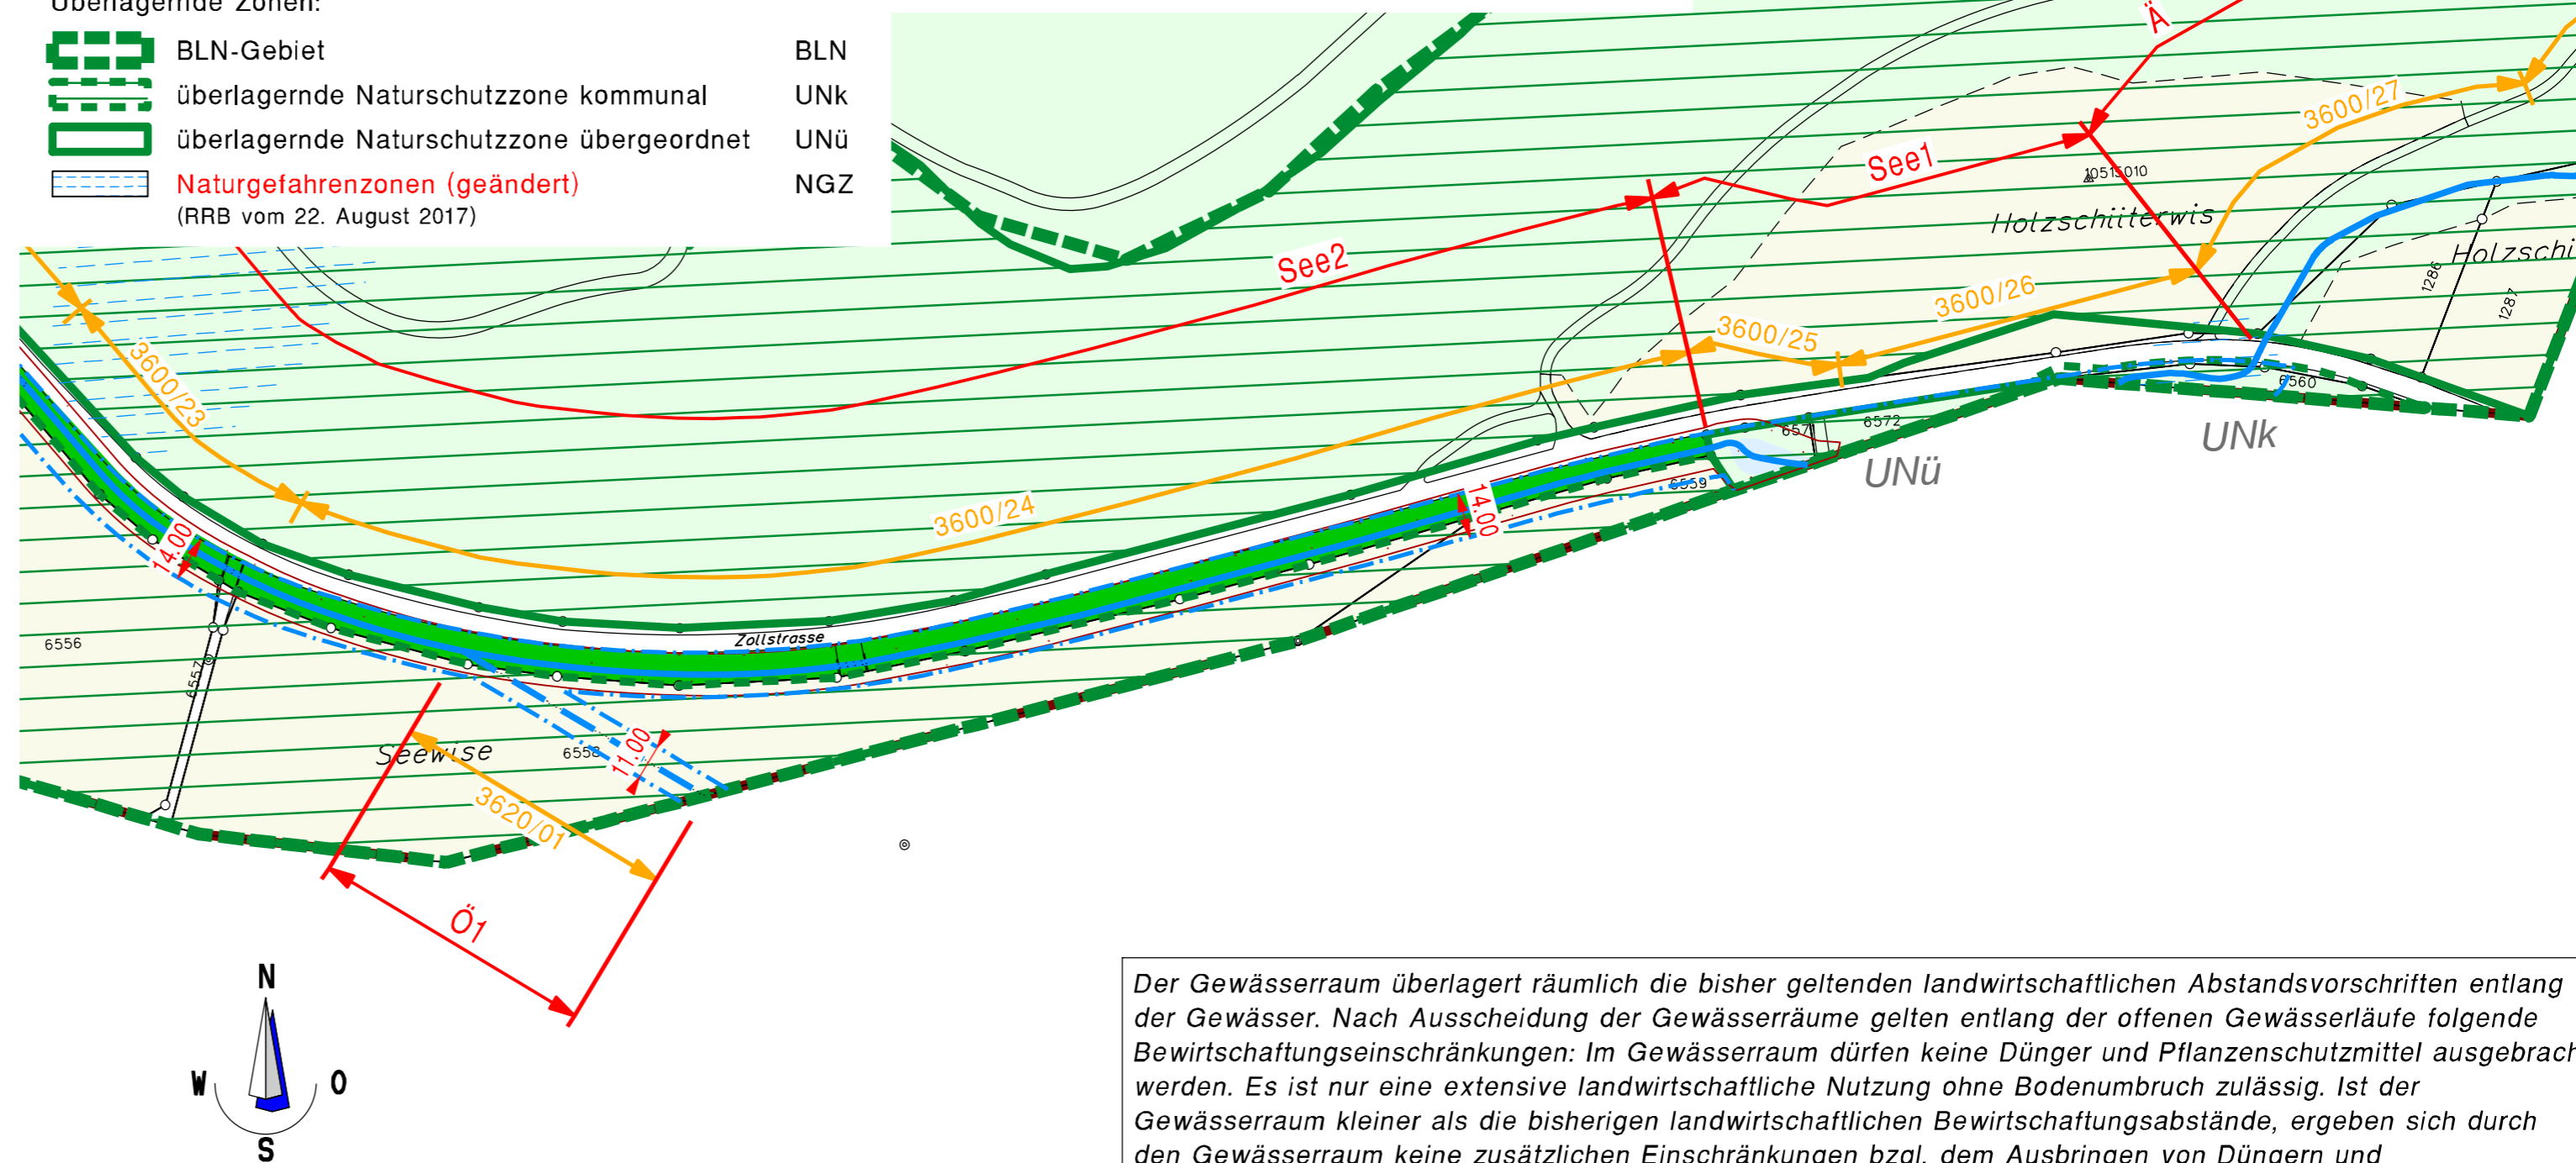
Überlagernde Zonen:

| | | |
|---|---|---|
| | BLN-Gebiet | BLN |
| | überlagernde Naturschutzzone kommunal | UNk |
| | überlagernde Naturschutzzone übergeordnet | UNü |
| | Naturgefahrenzonen (geändert) (RRB vom 22. August 2017) | NGZ |

Ä
3600/27
See1
10515010
Holzschiiterwis
Holzschi
1286
1287
See2
3600/26
3600/25
6560
6572
657
UNk
UNü
6559
3600/23
14.00
14.00
3600/24
Zollstrasse
6556
6557
Seewise
6558
11.00
3620/01
Ö1
N
W
O
S

Der Gewässerraum überlagert räumlich die bisher geltenden landwirtschaftlichen Abstandsvorschriften entlang der Gewässer. Nach Ausscheidung der Gewässerräume gelten entlang der offenen Gewässerläufe folgende Bewirtschaftungseinschränkungen: Im Gewässerraum dürfen keine Dünger und Pflanzenschutzmittel ausgebrach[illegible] werden. Es ist nur eine extensive landwirtschaftliche Nutzung ohne Bodenumbruch zulässig. Ist der Gewässerraum kleiner als die bisherigen landwirtschaftlichen Bewirtschaftungsabstände, ergeben sich durch den Gewässerraum keine zusätzlichen Einschränkungen bzgl. dem Ausbringen von Düngern und